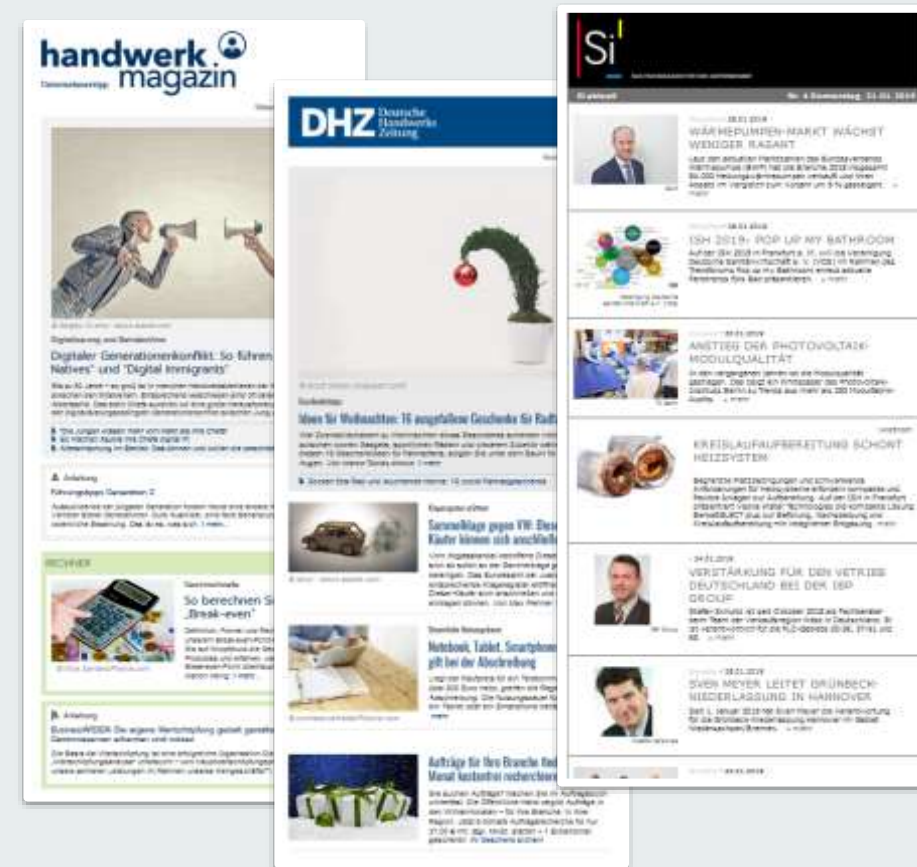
handwerk magazin

Digitaler Generationenkonflikt: So führen Sie "Digital Natives" und "Digital Immigrants"

Anzeige

Führungstyps Generation Z

RECHNER

So berechnen Sie den „Break-even"

Anzeige

DHZ Deutsche Handwerks Zeitung

Ideen für Weihnachten: 16 ausgefallene Geschenke für Radfahrer

Sammelklage gegen VW: Diese Käufer können sich anschließen

Notebook, Tablet, Smartphone: Das gilt bei der Abschreibung

Aufträge für Ihre Branche finden: Monat kostenlos recherchieren

Si

WÄRMEPUMPEN-MARKT WÄCHST WENIGER RASANT

ISH 2019: POP UP MY BATHROOM

ANSTIEG DER PHOTOVOLTAIK-MODULQUALITÄT

KREISLAUFAUFBEREITUNG SCHONT HEIZSYSTEM

VERSTÄRKUNG FÜR DEN VERTRIEB DEUTSCHLAND BEI DER ISP GROUP

SVEN MEYER LEITET GRÜNBECK-NIEDERLASSUNG IN HANNOVER